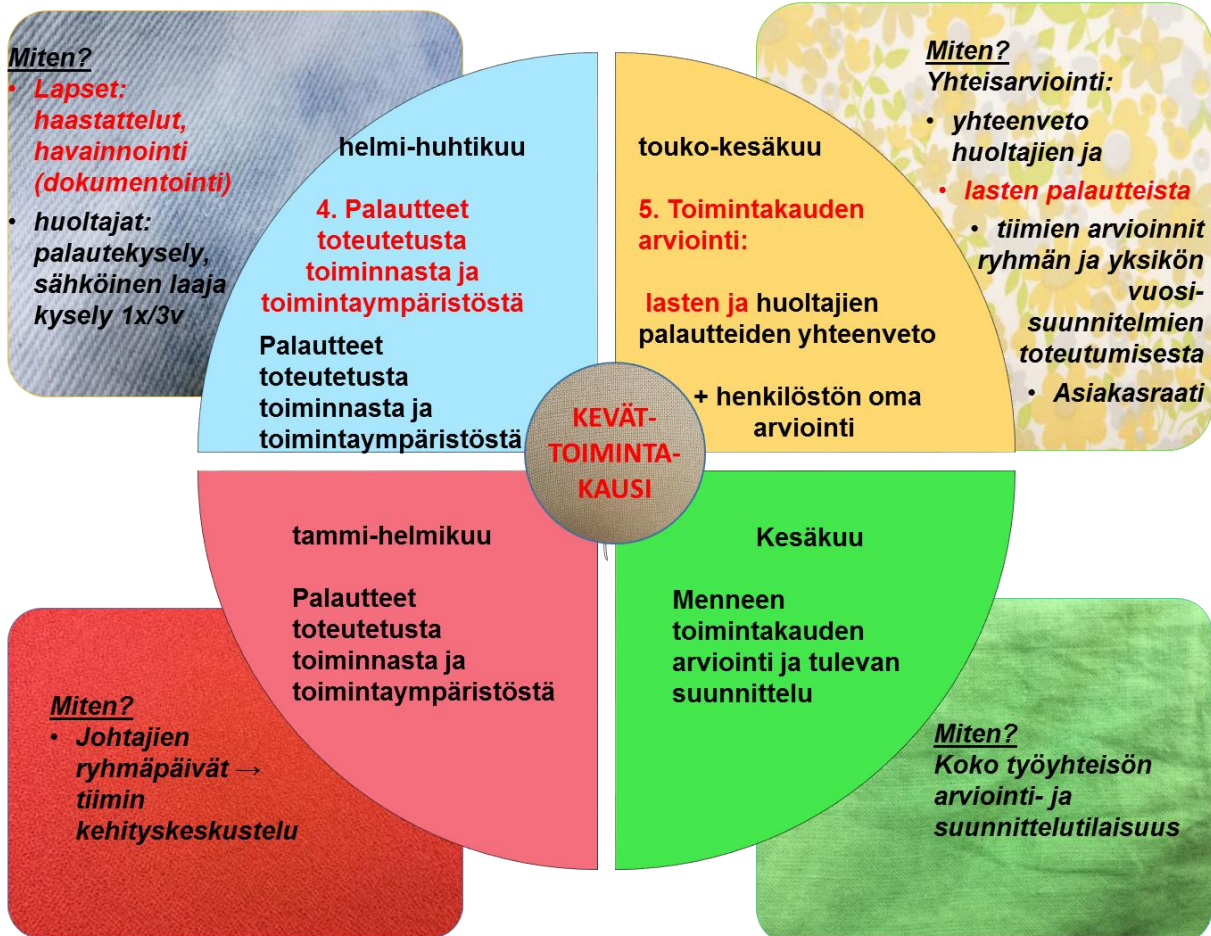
Miten?
• Lapset: haastattelut, havainnointi (dokumentointi)
• huoltajat: palautekysely, sähköinen laaja kysely 1x/3v

helmi-huhtikuu

4. Palautteet toteutetusta toiminnasta ja toimintaympäristöstä

Palautteet toteutetusta toiminnasta ja toimintaympäristöstä

touko-kesäkuu

5. Toimintakauden arviointi:

lasten ja huoltajien palautteiden yhteenveto

+ henkilöstön oma arviointi

Miten?
Yhteisarviointi:
• yhteenveto huoltajien ja
• lasten palautteista
• tiimien arvioinnit ryhmän ja yksikön vuosisuunnitelmien toteutumisesta
• Asiakasraati

KEVÄT-TOIMINTA-KAUSI

tammi-helmikuu

Palautteet toteutetusta toiminnasta ja toimintaympäristöstä

Miten?
• Johtajien ryhmäpäivät → tiimin kehityskeskustelu

Kesäkuu

Menneen toimintakauden arviointi ja tulevan suunnittelu

Miten?
Koko työyhteisön arviointi- ja suunnittelutilaisuus